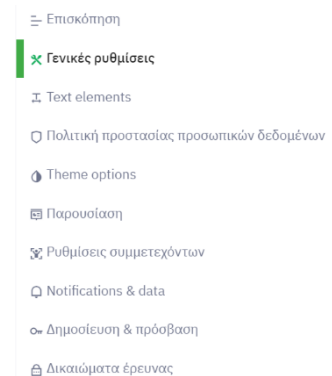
Επισκόπηση

Γενικές ρυθμίσεις

Text elements

Πολιτική προστασίας προσωπικών δεδομένων

Theme options

Παρουσίαση

Ρυθμίσεις συμμετεχόντων

Notifications & data

Δημοσίευση & πρόσβαση

Δικαιώματα έρευνας